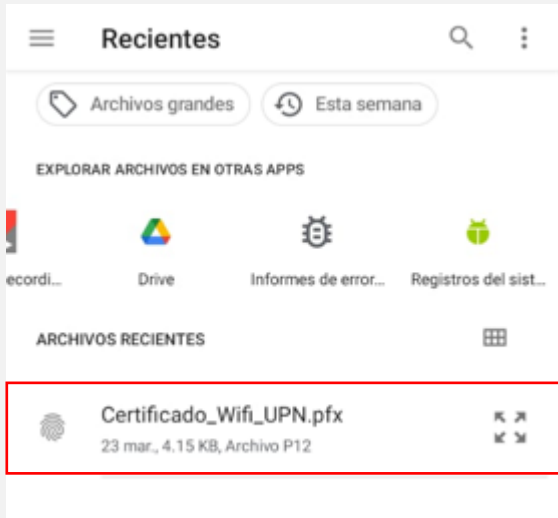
Recientes

Archivos grandes

Esta semana

EXPLORAR ARCHIVOS EN OTRAS APPS

ecordi...

Drive

Informes de error...

Registros del sist...

ARCHIVOS RECIENTES

Certificado_Wifi_UPN.pfx

23 mar., 4.15 KB, Archivo P12